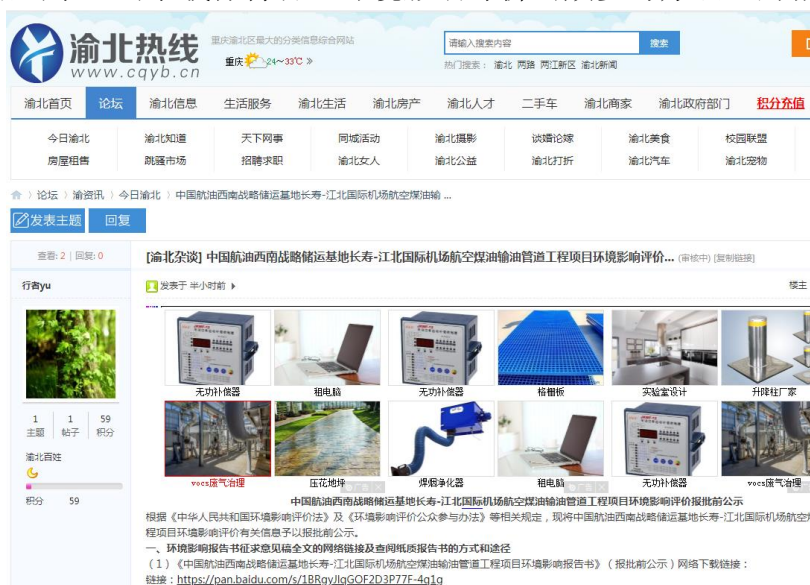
渝北热线
www.cqyb.cn
重庆渝北区最大的分类信息综合网站
重庆 24~33℃ »
请输入搜索内容
搜索
热门搜索： 渝北 两路 两江新区 渝北新闻

渝北首页 论坛 渝北信息 生活服务 渝北生活 渝北房产 渝北人才 二手车 渝北商家 渝北政府部门 积分充值

今日渝北 渝北知道 天下网事 同城活动 渝北摄影 谈婚论嫁 渝北美食 校园联盟
房屋租售 跳蚤市场 招聘求职 渝北女人 渝北公益 渝北打折 渝北汽车 渝北宠物

论坛 › 渝资讯 › 今日渝北 › 中国航油西南战略储运基地长寿-江北国际机场航空煤油输 ...

发表主题 回复

查看: 2 | 回复: 0

[渝北杂谈] 中国航油西南战略储运基地长寿-江北国际机场航空煤油输油管道工程项目环境影响评价... [复制链接]

行者yu

发表于 半小时前

楼主

无功补偿器 租电脑 无功补偿器 格栅板 实验室设计 升降柱厂家
vocs废气治理 压花地坪 焊烟净化器 租电脑 无功补偿器 vocs废气治理

1 主题 1 帖子 59 积分

渝北百姓

积分 59

中国航油西南战略储运基地长寿-江北国际机场航空煤油输油管道工程项目环境影响评价报批前公示

根据《中华人民共和国环境影响评价法》及《环境影响评价公众参与办法》等相关规定，现将中国航油西南战略储运基地长寿-江北国际机场航空程项目环境影响评价有关信息予以报批前公示。

一、环境影响报告书征求意见稿全文的网络链接及查阅纸质报告书的方式和途径

（1）《中国航油西南战略储运基地长寿-江北国际机场航空煤油输油管道工程项目环境影响报告书》（报批前公示）网络下载链接：

链接：https://pan.baidu.com/s/1BRgyJlgGOF2D3P77F-4q1g